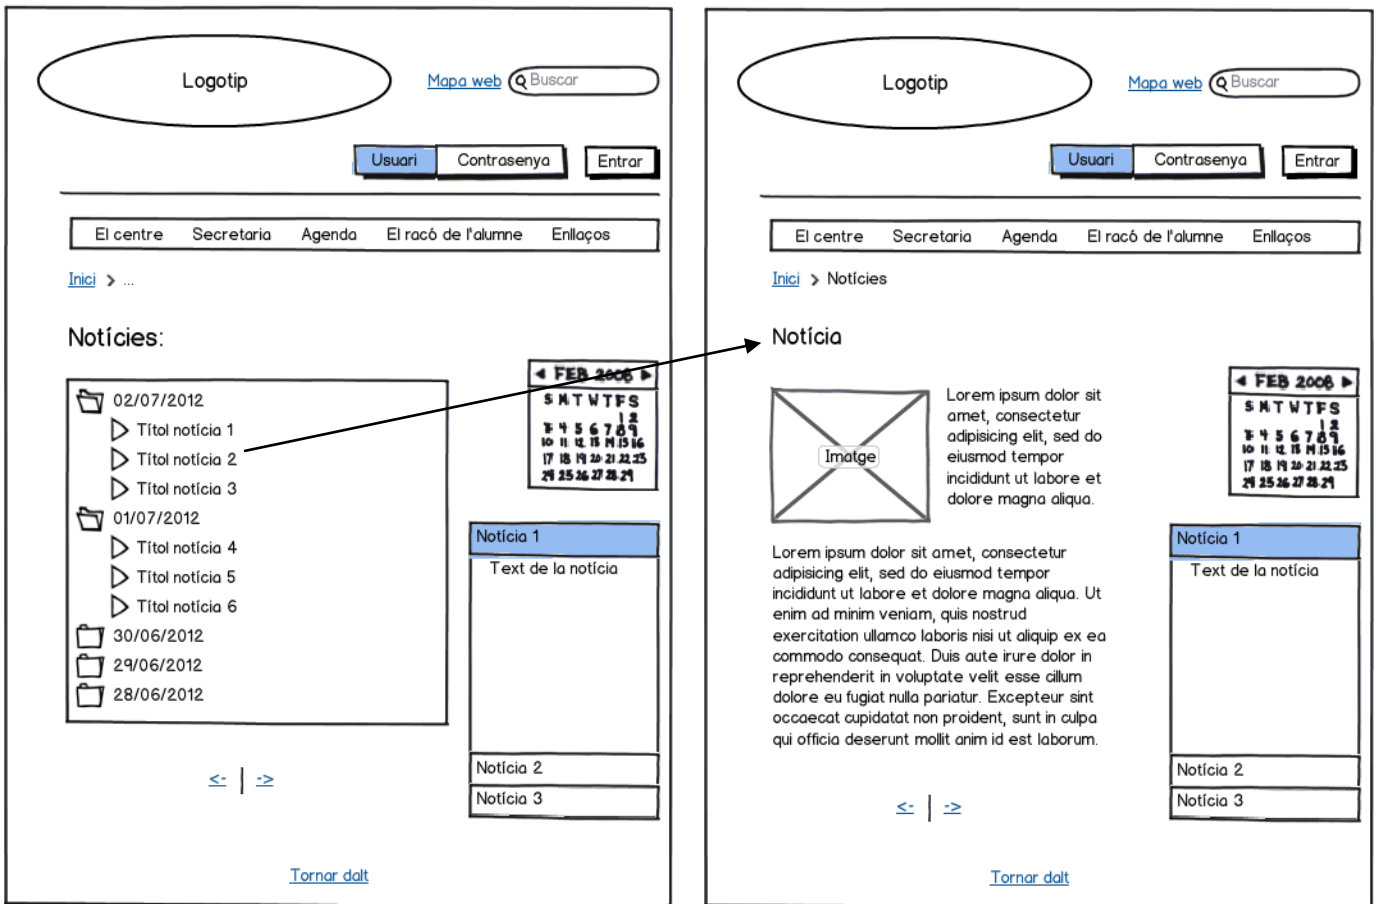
Logotip

Mapa web Buscar

Usuari Contrasenya Entrar

El centre Secretaria Agenda El racó de l'alumne Enllaços

Inici > ...

Notícies:

◄ FEB 2008 ►
S M T W T F S
1 2
3 4 5 6 7 8 9
10 11 12 13 14 15 16
17 18 19 20 21 22 23
24 25 26 27 28 29

02/07/2012
Títol notícia 1
Títol notícia 2
Títol notícia 3
01/07/2012
Títol notícia 4
Títol notícia 5
Títol notícia 6
30/06/2012
29/06/2012
28/06/2012

Notícia 1
Text de la notícia

Notícia 2
Notícia 3

<- | ->

Tornar dalt

Logotip

Mapa web Buscar

Usuari Contrasenya Entrar

El centre Secretaria Agenda El racó de l'alumne Enllaços

Inici > Notícies

Notícia

◄ FEB 2008 ►
S M T W T F S
1 2
3 4 5 6 7 8 9
10 11 12 13 14 15 16
17 18 19 20 21 22 23
24 25 26 27 28 29

Imatge

Lorem ipsum dolor sit amet, consectetur adipisicing elit, sed do eiusmod tempor incididunt ut labore et dolore magna aliqua.

Lorem ipsum dolor sit amet, consectetur adipisicing elit, sed do eiusmod tempor incididunt ut labore et dolore magna aliqua. Ut enim ad minim veniam, quis nostrud exercitation ullamco laboris nisi ut aliquip ex ea commodo consequat. Duis aute irure dolor in reprehenderit in voluptate velit esse cillum dolore eu fugiat nulla pariatur. Excepteur sint occaecat cupidatat non proident, sunt in culpa qui officia deserunt mollit anim id est laborum.

Notícia 1
Text de la notícia

Notícia 2
Notícia 3

<- | ->

Tornar dalt